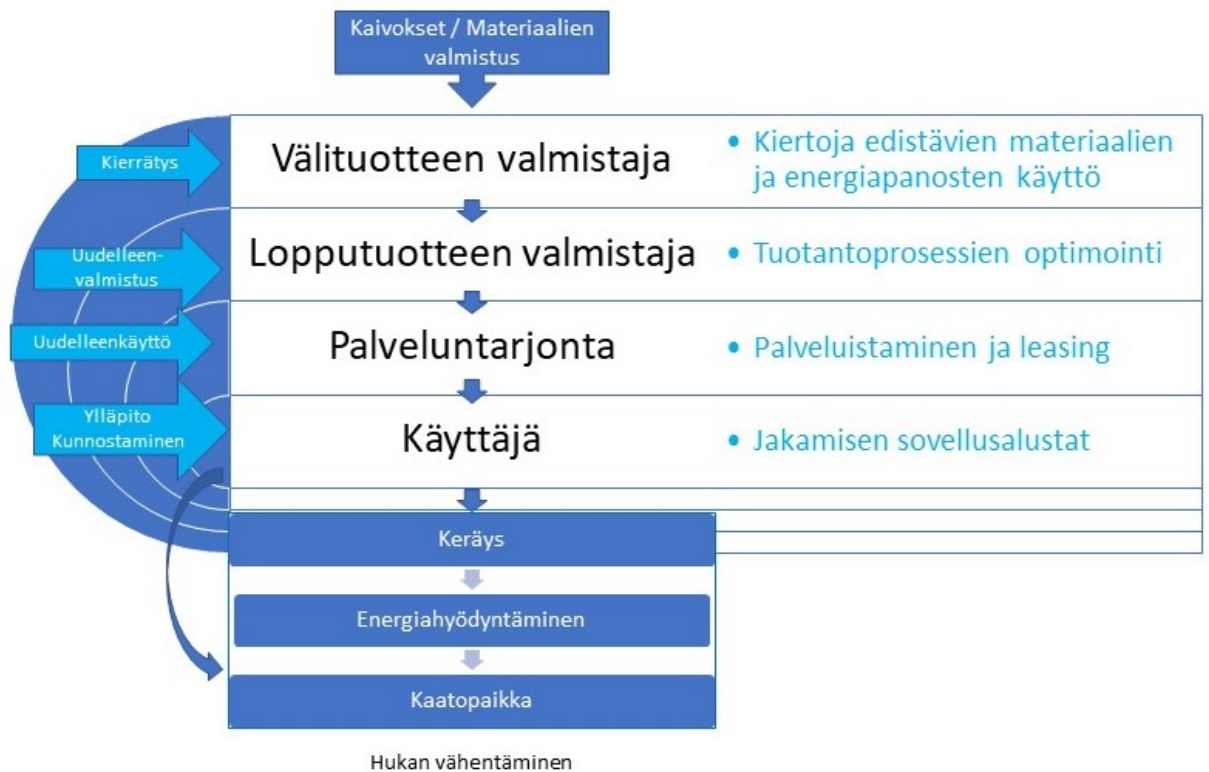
Kaivokset / Materiaalien valmistus

Kierrätys

Välituotteen valmistaja

• Kiertoja edistävien materiaalien ja energiapanosten käyttö

Uudelleen-valmistus

Lopputuotteen valmistaja

• Tuotantoprosessien optimointi

Uudelleenkäyttö

Palveluntarjonta

• Palveluistaminen ja leasing

Ylläpito Kunnostaminen

Käyttäjä

• Jakamisen sovellusalustat

Keräys

Energiahyödyntäminen

Kaatopaikka

Hukan vähentäminen